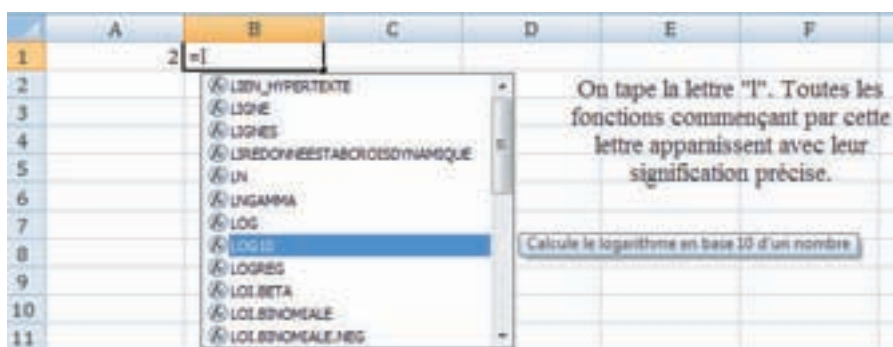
| | A | B | C | D | E | F |
|---|---|---|---|---|---|---|
| 1 | 2 | =l | | | | |
| 2 | | | | | | |
| 3 | | | | | | |
| 4 | | | | | | |
| 5 | | | | | | |
| 6 | | | | | | |
| 7 | | | | | | |
| 8 | | | | | | |
| 9 | | | | | | |
| 10 | | | | | | |
| 11 | | | | | | |

LIEN_HYPERTEXTE
LIGNE
LIGNES
LIREDONNEESTABCROISDYNAMIQUE
LN
LNGAMMA
LOG
LOG10
LOGREG
LOI.BETA
LOI.BINOMIALE
LOI.BINOMIALE.NEG

Calcule le logarithme en base 10 d'un nombre

On tape la lettre "l". Toutes les fonctions commençant par cette lettre apparaissent avec leur signification précise.